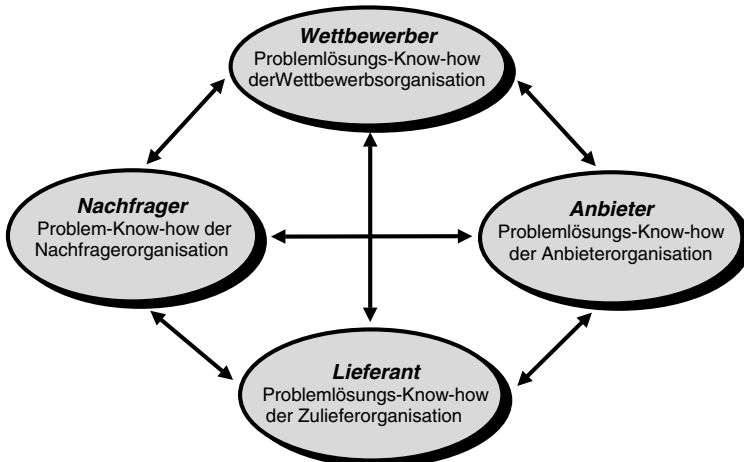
Wettbewerber
Problemlösungs-Know-how derWettbewerbsorganisation

Nachfrager
Problem-Know-how der Nachfragerorganisation

Anbieter
Problemlösungs-Know-how der Anbieterorganisation

Lieferant
Problemlösungs-Know-how der Zulieferorganisation